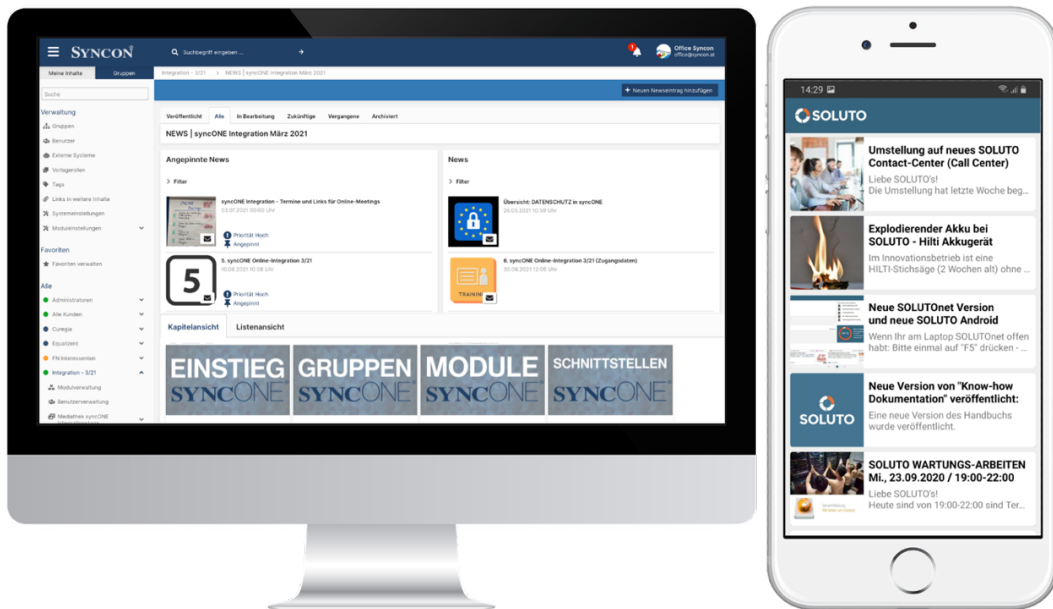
SYNCON

Suchbegriff eingeben ...

Office Syncon
office@syncon.at

Meine Inhalte | Gruppen

Integration - 3/21 > NEWS | syncONE Integration März 2021

Suche

+ Neuen Newseintrag hinzufügen

Verwaltung
Gruppen
Benutzer
Externe Systeme
Vorlagen
Tags
Links in weitere Inhalte
Systemeinstellungen
Moduleinstellungen

Favoriten
Favoriten verwalten

Alle
Administratoren
Alle Kunden
Curegia
Equizient
FN Interessenten
Integration - 3/21
Modulverwaltung
Benutzerverwaltung
Mediathek syncONE

Veröffentlicht | Alle | In Bearbeitung | Zukünftige | Vergangene | Archiviert

NEWS | syncONE Integration März 2021

Angepinnte News

> Filter

syncONE Integration - Termine und Links für Online-Meetings
03.07.2021 09:00 Uhr
Priorität Hoch
Angepinnt

5. syncONE Online-Integration 3/21
10.08.2021 10:08 Uhr
Priorität Hoch
Angepinnt

News

> Filter

Übersicht: DATENSCHUTZ in syncONE
26.03.2021 10:59 Uhr

6. syncONE Online-Integration 3/21 (Zugangsdaten)
30.08.2021 12:08 Uhr

Kapitelansicht | Listenansicht

EINSTIEG SYNCONE
GRUPPEN SYNCONE
MODULE SYNCONE
SCHNITTSTELLEN SYNCONE

14:29

SOLUTO

Umstellung auf neues SOLUTO Contact-Center (Call Center)
Liebe SOLUTO's!
Die Umstellung hat letzte Woche beg...

Explodierender Akku bei SOLUTO - Hilti Akkugerät
Im Innovationsbetrieb ist eine HILTI-Stichsäge (2 Wochen alt) ohne ...

Neue SOLUTOnet Version und neue SOLUTO Android
Wenn Ihr am Laptop SOLUTOnet offen habt: Bitte einmal auf "F5" drücken - ...

SOLUTO

Neue Version von "Know-how Dokumentation" veröffentlicht:
Eine neue Version des Handbuchs wurde veröffentlicht.

SOLUTO WARTUNGS-ARBEITEN Mi., 23.09.2020 / 19:00-22:00
Liebe SOLUTO's!
Heute sind von 19:00-22:00 sind Ter...